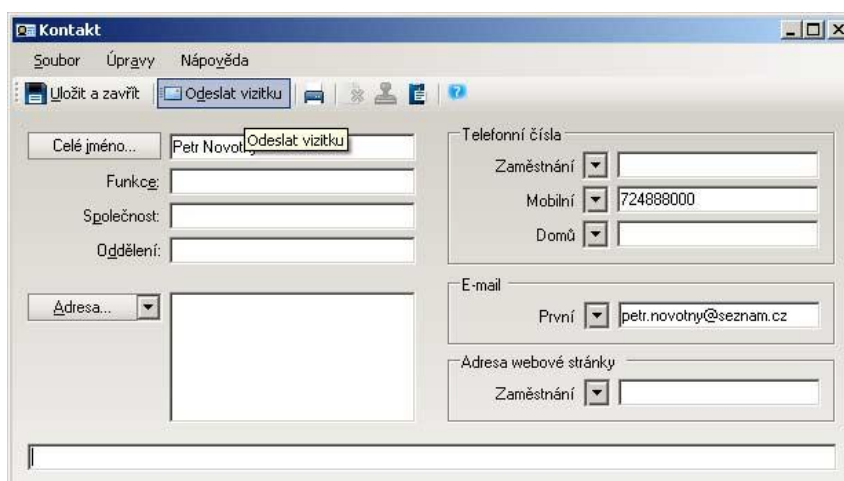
Kontakt

Soubor Úpravy Nápověda

Uložit a zavřít | Odeslat vizitku

Celé jméno... | Petr Novotn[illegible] | Odeslat vizitku

Funkce:

Společnost:

Oddělení:

Adresa...

Telefonní čísla

Zaměstnání

Mobilní 724888000

Domů

E-mail

První petr.novotny@seznam.cz

Adresa webové stránky

Zaměstnání